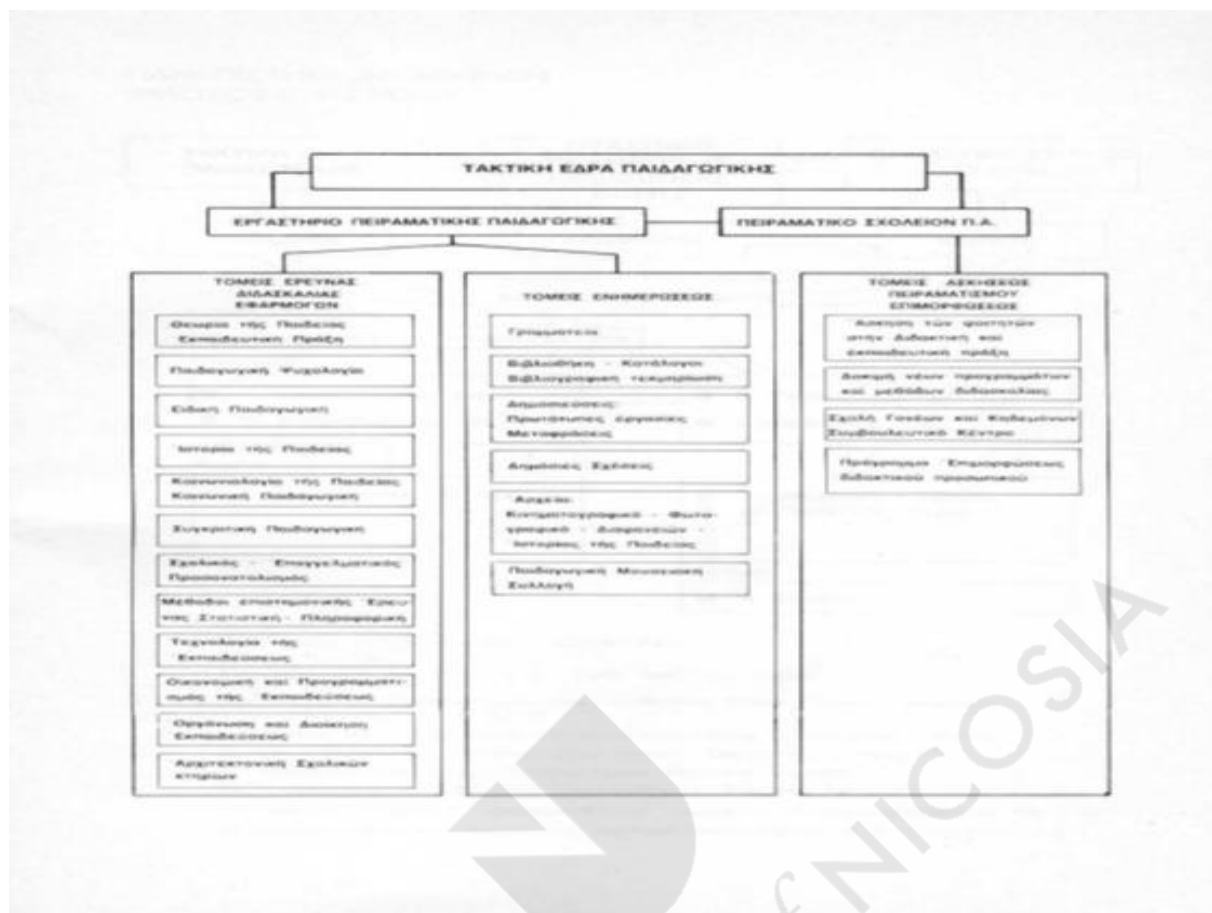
ΤΑΚΤΙΚΗ ΕΔΡΑ ΠΑΙΔΑΓΩΓΙΚΗΣ

ΕΡΓΑΣΤΗΡΙΟ ΠΕΙΡΑΜΑΤΙΚΗΣ ΠΑΙΔΑΓΩΓΙΚΗΣ

ΠΕΙΡΑΜΑΤΙΚΟ ΣΧΟΛΕΙΟΝ Π.Α.

ΤΟΜΕΙΣ ΕΡΕΥΝΑΣ ΔΙΔΑΣΚΑΛΙΑΣ ΕΦΑΡΜΟΓΩΝ

Θεωρία της Παιδείας Εκπαιδευτική Πράξη

Παιδαγωγική Ψυχολογία

Ειδική Παιδαγωγική

Ιστορία της Παιδείας

Κοινωνιολογία της Παιδείας Κοινωνική Παιδαγωγική

Συγκριτική Παιδαγωγική

Σχολικός - Επαγγελματικός Προσανατολισμός

Μέθοδοι επιστημονικής Ερευνας Στατιστική - Πληροφορική

Τεχνολογία της Εκπαιδεύσεως

Οικονομική και Προγραμματισμός της Εκπαιδεύσεως

Οργάνωση και Διοίκηση Εκπαιδεύσεως

Αρχιτεκτονική Σχολικών κτιρίων

ΤΟΜΕΙΣ ΕΝΗΜΕΡΩΣΕΩΣ

Γραμματεία

Βιβλιοθήκη - Κατάλογοι Βιβλιογραφική τεκμηρίωση

Δημοσιεύσεις Πρωτότυπες εργασίες Μεταφράσεις

Διαρκείς Εκθέσεις

Αρχεία Κινηματογραφικό - Φωτογραφικό - Διαφανειών - Ιστορικό της Παιδείας

Παιδαγωγική Μουσειακή Συλλογή

ΤΟΜΕΙΣ ΑΣΚΗΣΕΩΣ ΠΕΙΡΑΜΑΤΙΣΜΟΥ ΕΠΙΜΟΡΦΩΣΕΩΣ

Ασκηση των φοιτητών στην διδακτική και εκπαιδευτική πράξη

Δοκιμή νέων προγραμμάτων και μεθόδων διδασκαλίας

Σχολή Γονέων και Κηδεμόνων Συμβουλευτικό Κέντρο

Πρόγραμμα Επιμορφώσεως διδακτικού προσωπικού

NICOSIA